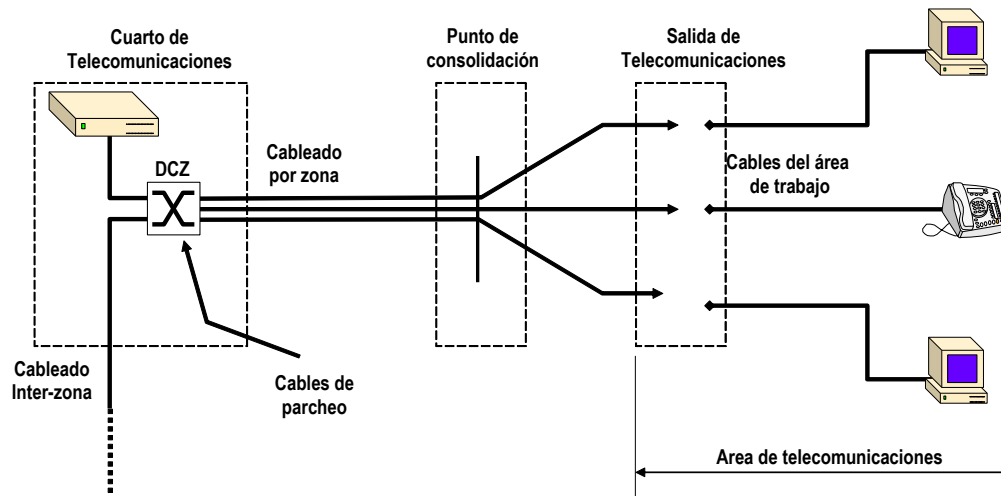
Cuarto de Telecomunicaciones

Punto de consolidación

Salida de Telecomunicaciones

DCZ

Cableado por zona

Cables del área de trabajo

Cableado Inter-zona

Cables de parcheo

Area de telecomunicaciones